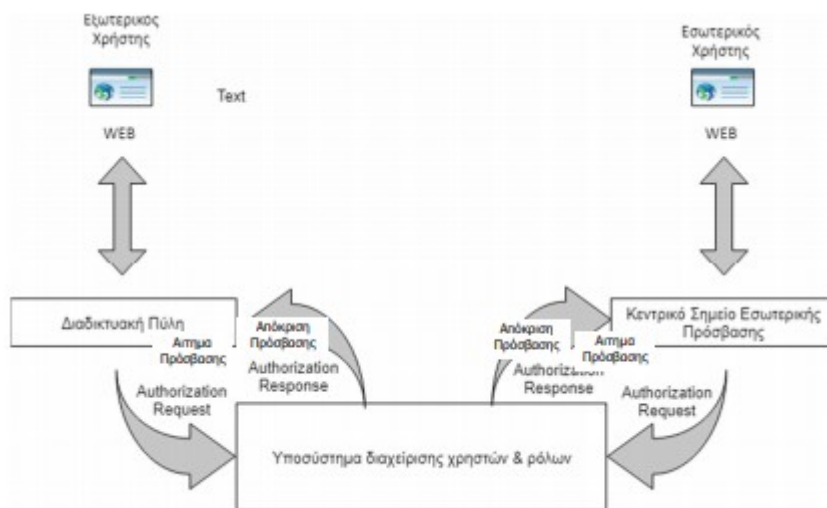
Εξωτερικός Χρήστης

Text

WEB

Εσωτερικός Χρήστης

WEB

Διαδικτυακή Πύλη

Απόκριση Πρόσβασης

Αιτημα Πρόσβασης

Authorization Response

Authorization Request

Απόκριση Πρόσβασης

Κεντρικό Σημείο Εσωτερικής Πρόσβασης

Αιτημα Πρόσβασης

Authorization Response

Authorization Request

Υποσύστημα διαχείρισης χρηστών & ρόλων